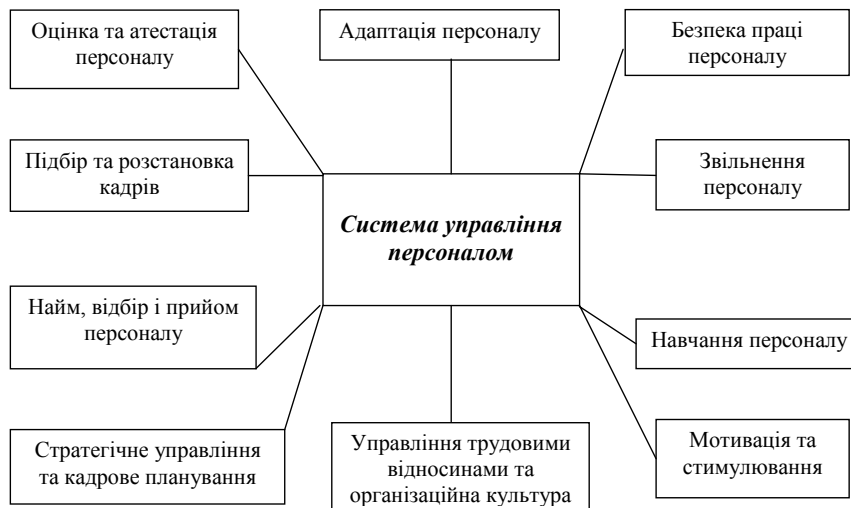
Оцінка та атестація персоналу

Адаптація персоналу

Безпека праці персоналу

Підбір та розстановка кадрів

Система управління персоналом

Звільнення персоналу

Найм, відбір і прийом персоналу

Навчання персоналу

Стратегічне управління та кадрове планування

Управління трудовими відносинами та організаційна культура

Мотивація та стимулювання